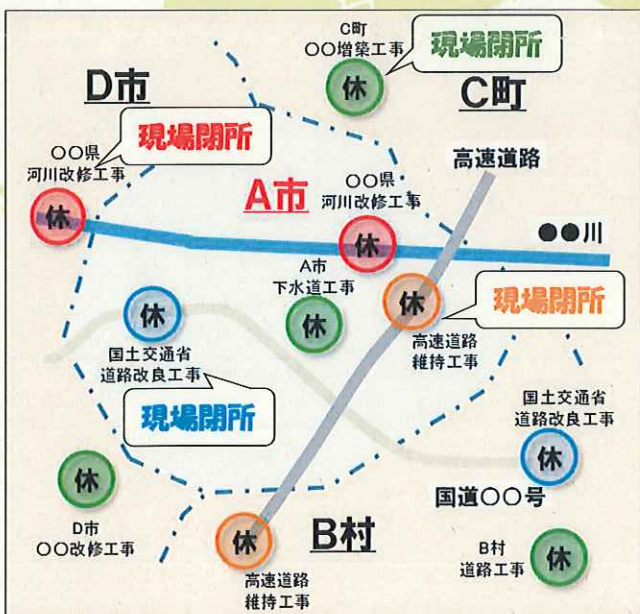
C町
○○増築工事
現場閉所
休
D市
C町
現場閉所
○○県
河川改修工事
休
A市
○○県
河川改修工事
休
高速道路
●●川
A市
下水道工事
休
休
休
現場閉所
国土交通省
道路改良工事
高速道路
維持工事
現場閉所
国土交通省
道路改良工事
休
休
国道○○号
D市
○○改修工事
休
B村
B村
道路工事
休
高速道路
維持工事